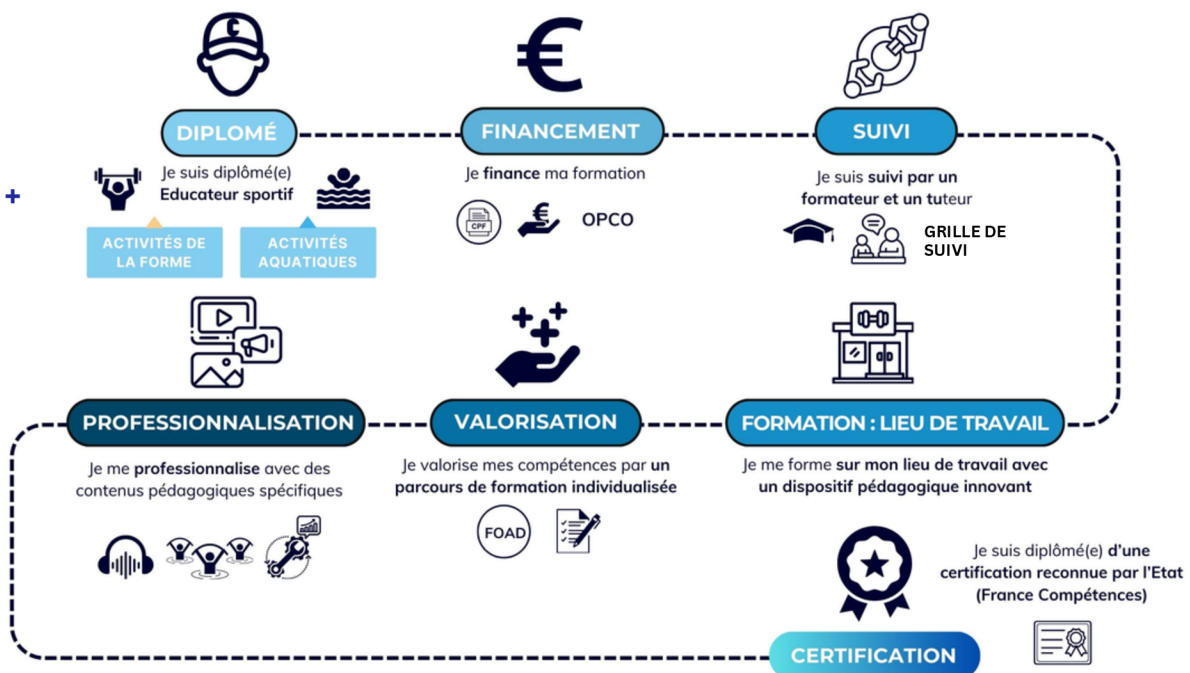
DIPLOMÉ

Je suis diplômé(e) Educateur sportif

ACTIVITÉS DE LA FORME

ACTIVITÉS AQUATIQUES

FINANCEMENT

Je finance ma formation

CPF

OPCO

SUIVI

Je suis suivi par un formateur et un tuteur

GRILLE DE SUIVI

+

PROFESSIONNALISATION

Je me professionnalise avec des contenus pédagogiques spécifiques

VALORISATION

Je valorise mes compétences par un parcours de formation individualisée

FOAD

FORMATION : LIEU DE TRAVAIL

Je me forme sur mon lieu de travail avec un dispositif pédagogique innovant

Je suis diplômé(e) d'une certification reconnue par l'Etat (France Compétences)

CERTIFICATION